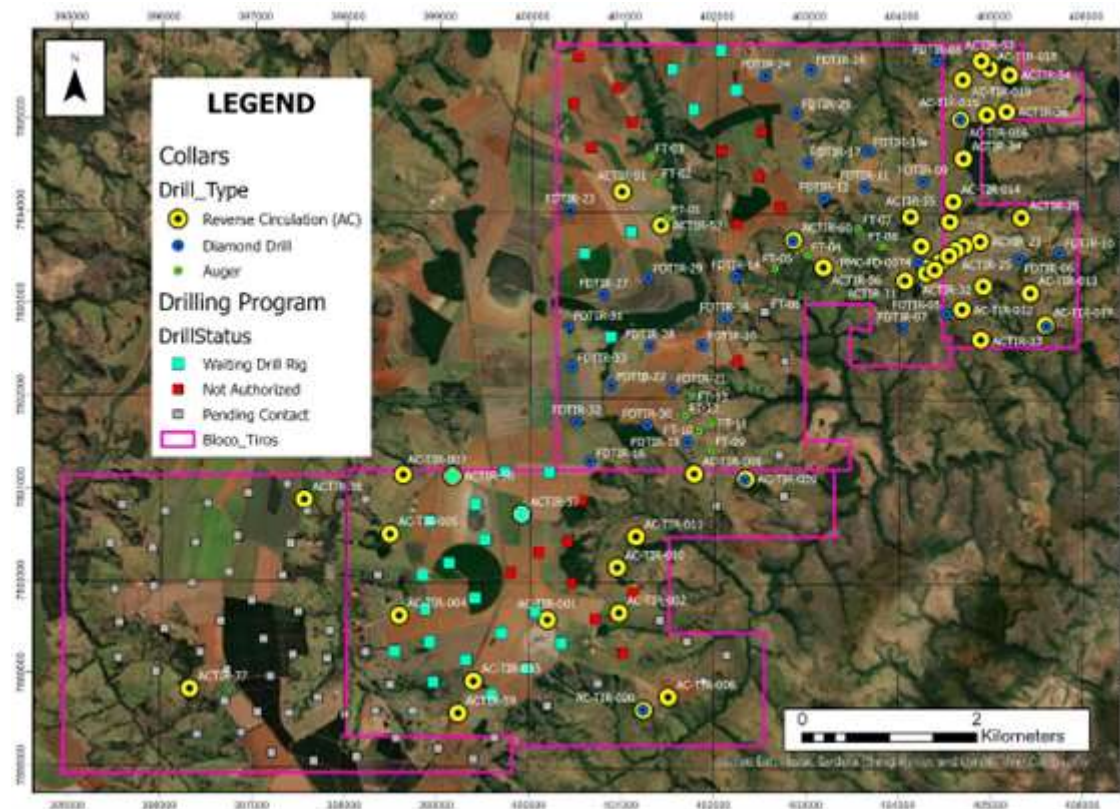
N

LEGEND

Collars

Drill_Type

Reverse Circulation (AC)

Diamond Drill

Auger

Drilling Program

DrillStatus

Waiting Drill Rig

Not Authorized

Pending Contact

Bloco_Tiros

ACTIR-53
AC-TIR-018
FDTIR-24
FDTIR-26
ACTIR-54
AC-TIR-019
FDTIR-25
AC-TIR-015
ACTIR-26
AC-TIR-016
FT-03
FT-02
ACTIR-01
FDTIR-17
FDTIR-13
FDTIR-11
FDTIR-09
FDTIR-12
AC-TIR-014
FDTIR-23
FT-01
ACTIR-02
ACTIR-55
ACTIR-35
FT-07
FT-04
FT-08
FT-05
FDTIR-14
FDTIR-29
FDTIR-27
ACTIR-23
FDTIR-10
ACTIR-25
FDTIR-06
AC-TIR-013
FT-06
FDTIR-05
FDTIR-07
AC-TIR-012
AC-TIR-017
ACTIR-33
FDTIR-31
FDTIR-28
FDTIR-30
FDTIR-33
FDTIR-22
FDTIR-21
FDTIR-32
FDTIR-36
FT-13
FT-11
FT-10
FT-09
FDTIR-19
FDTIR-16
AC-TIR-007
ACTIR-36
ACTIR-57
AC-TIR-008
AC-TIR-009
ACTIR-38
AC-TIR-005
AC-TIR-011
AC-TIR-010
AC-TIR-004
ACTIR-001
AC-TIR-002
ACTIR-37
AC-TIR-003
ACTIR-39
AC-TIR-020
AC-TIR-006

0
2
Kilometers